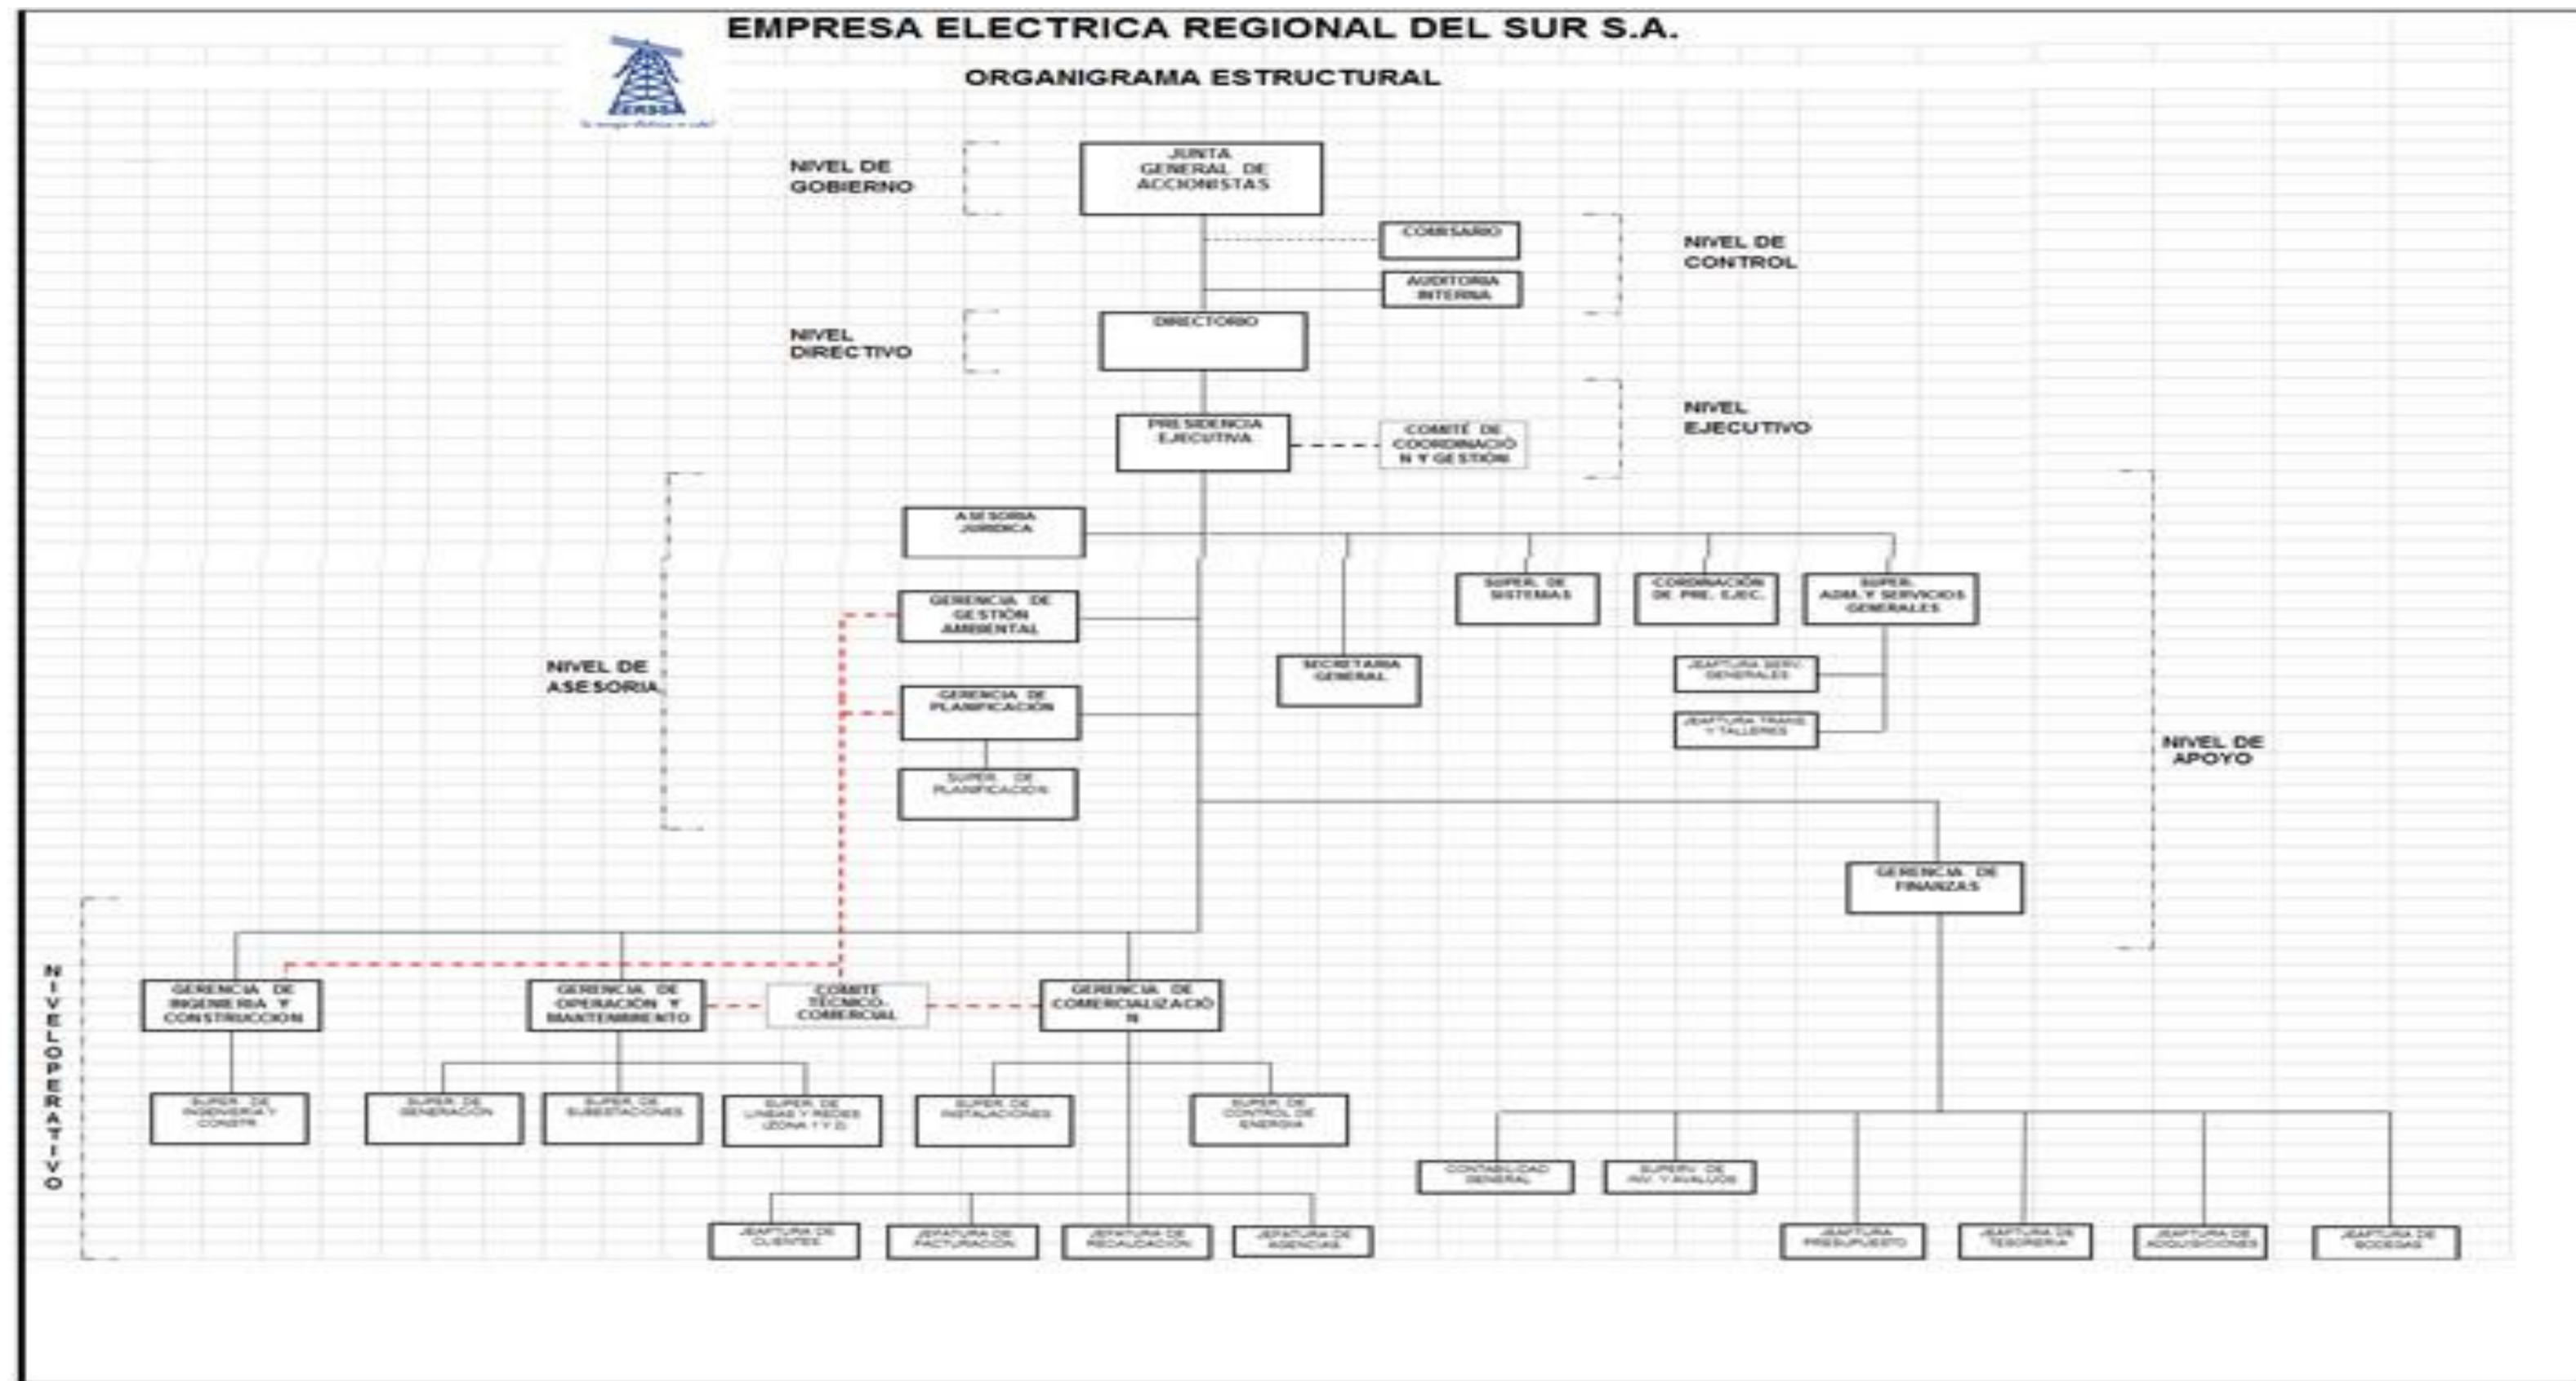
EMPRESA ELECTRICA REGIONAL DEL SUR S.A.

ERSSA

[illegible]

ORGANIGRAMA ESTRUCTURAL

NIVEL DE GOBIERNO

JUNTA GENERAL DE ACCIONISTAS

COMISARIO

AUDITORIA INTERNA

NIVEL DE CONTROL

NIVEL DIRECTIVO

DIRECTORIO

PRESIDENCIA EJECUTIVA

COMITÉ DE COORDINACIÓN Y GESTIÓN

NIVEL EJECUTIVO

ASESORIA JURIDICA

GERENCIA DE GESTIÓN AMBIENTAL

NIVEL DE ASESORIA

GERENCIA DE PLANIFICACIÓN

SUPER. DE PLANIFICACIÓN

SECRETARIA GENERAL

SUPER. DE SISTEMAS

CORDINACIÓN DE PRE. EJEC.

SUPER. ADM. Y SERVICIOS GENERALES

JEAFTURA SERV. GENERALES

JEAFTURA TRANS. Y TALLERES

NIVEL DE APOYO

GERENCIA DE FINANZAS

NIVEL OPERATIVO

GERENCIA DE INGENIERIA Y CONSTRUCCION

GERENCIA DE OPERACIÓN Y MANTENIMIENTO

COMITE TECNICO-COMERCIAL

GERENCIA DE COMERCIALIZACIÓN

SUPER. DE INGENIERIA Y CONSTR.

SUPER. DE GENERACIÓN

SUPER. DE SUBESTACIONES

SUPER. DE LINEAS Y REDES (ZONA 1 Y 2)

SUPER. DE INSTALACIONES

SUPER. DE CONTROL DE ENERGIA

CONTABILIDAD GENERAL

SUPERV. DE INV. Y AVALUOS

JEAFTURA DE CLIENTES

JEAFTURA DE FACTURACIÓN

JEAFTURA DE RECAUDACIÓN

JEAFTURA DE AGENCIAS

JEAFTURA PRESUPUESTO

JEAFTURA DE TESORERIA

JEAFTURA DE ADQUISICIONES

JEAFTURA DE BODEGAS